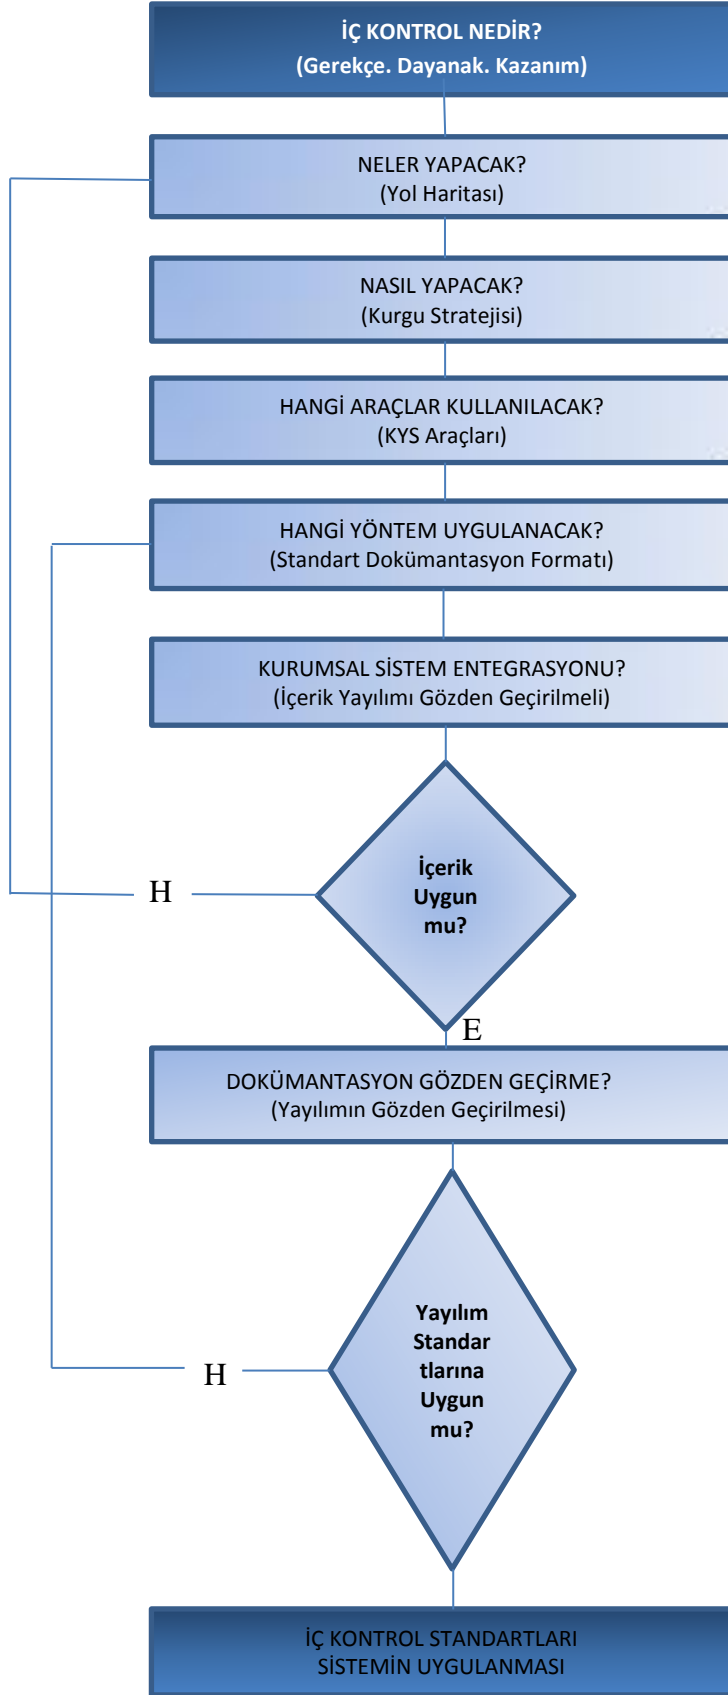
İÇ KONTROL NEDİR?
(Gerekçe. Dayanak. Kazanım)

NELER YAPACAK?
(Yol Haritası)

NASIL YAPACAK?
(Kurgu Stratejisi)

HANGİ ARAÇLAR KULLANILACAK?
(KYS Araçları)

HANGİ YÖNTEM UYGULANACAK?
(Standart Dokümantasyon Formatı)

KURUMSAL SİSTEM ENTEGRASYONU?
(İçerik Yayılımı Gözden Geçirilmeli)

H

İçerik Uygun mu?

E

DOKÜMANTASYON GÖZDEN GEÇİRME?
(Yayılımın Gözden Geçirilmesi)

H

Yayılım Standar tlarına Uygun mu?

İÇ KONTROL STANDARTLARI
SİSTEMİN UYGULANMASI